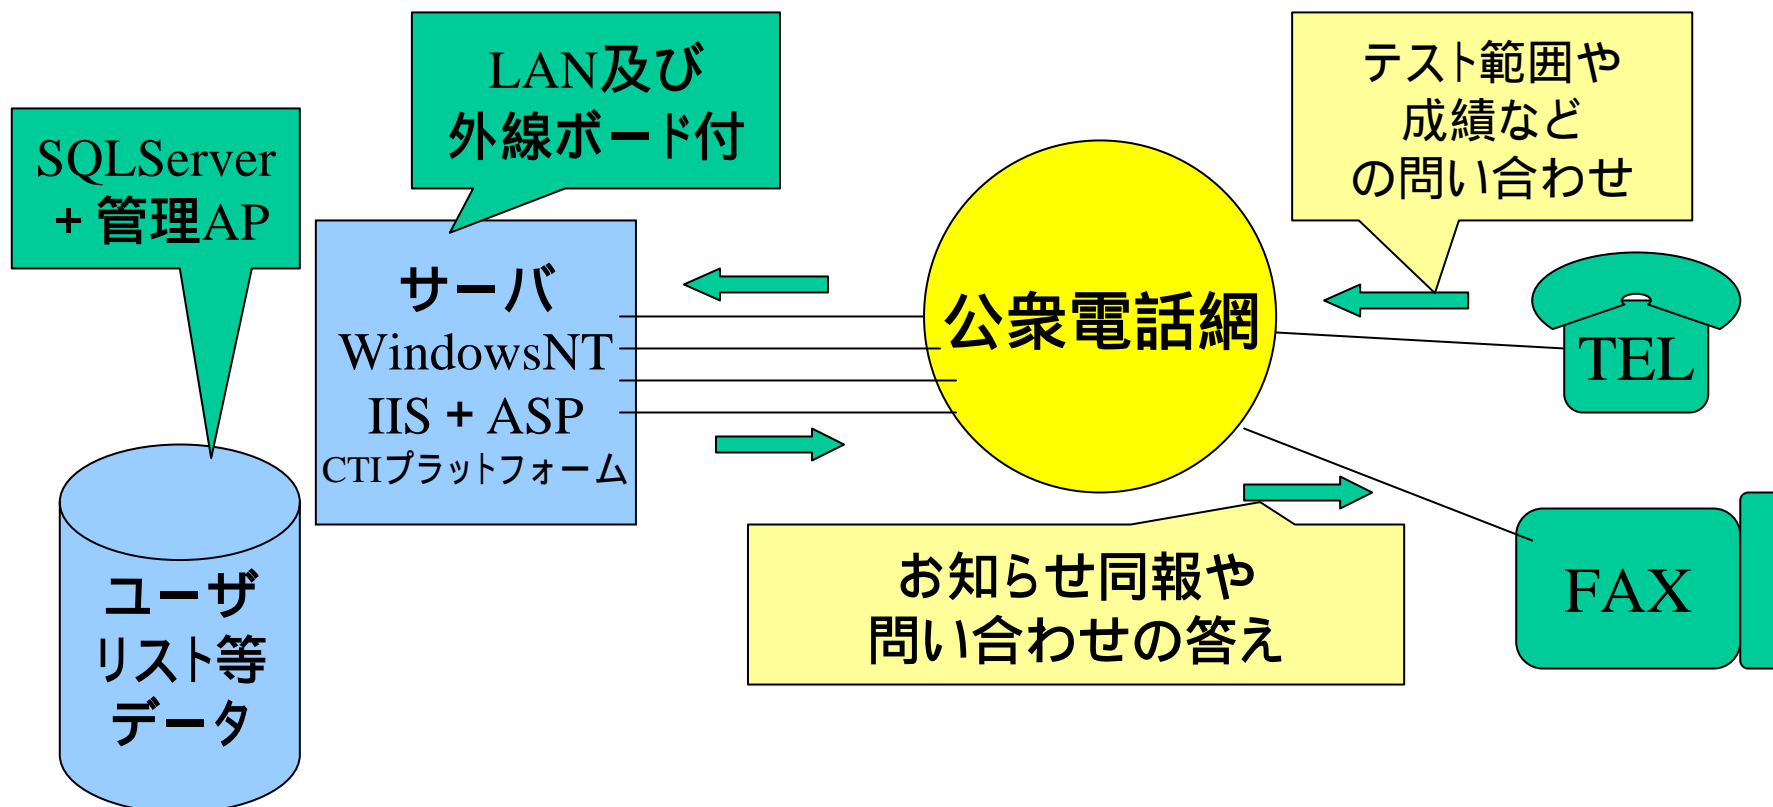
SQLServer
＋管理AP

LAN及び
外線ボード付

テスト範囲や
成績など
の問い合わせ

サーバ
WindowsNT
IIS + ASP
CTIプラットフォーム

公衆電話網

TEL

ユーザ
リスト等
データ

お知らせ同報や
問い合わせの答え

FAX